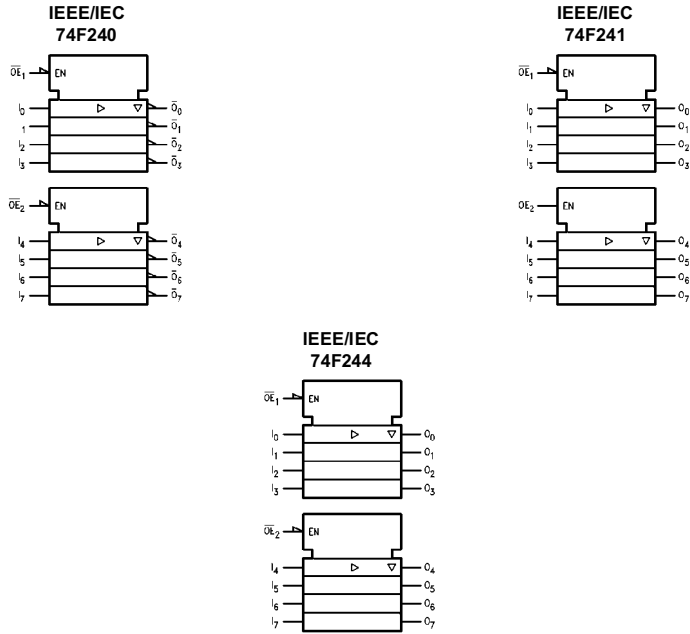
IEEE/IEC
74F240

$\overline{OE}_1$ EN

$I_0$ ▷ ▽ $\overline{O}_0$
$I_1$ $\overline{O}_1$
$I_2$ $\overline{O}_2$
$I_3$ $\overline{O}_3$

$\overline{OE}_2$ EN

$I_4$ ▷ ▽ $\overline{O}_4$
$I_5$ $\overline{O}_5$
$I_6$ $\overline{O}_6$
$I_7$ $\overline{O}_7$

IEEE/IEC
74F241

$\overline{OE}_1$ EN

$I_0$ ▷ ▽ $O_0$
$I_1$ $O_1$
$I_2$ $O_2$
$I_3$ $O_3$

$OE_2$ EN

$I_4$ ▷ ▽ $O_4$
$I_5$ $O_5$
$I_6$ $O_6$
$I_7$ $O_7$

IEEE/IEC
74F244

$\overline{OE}_1$ EN

$I_0$ ▷ ▽ $O_0$
$I_1$ $O_1$
$I_2$ $O_2$
$I_3$ $O_3$

$\overline{OE}_2$ EN

$I_4$ ▷ ▽ $O_4$
$I_5$ $O_5$
$I_6$ $O_6$
$I_7$ $O_7$